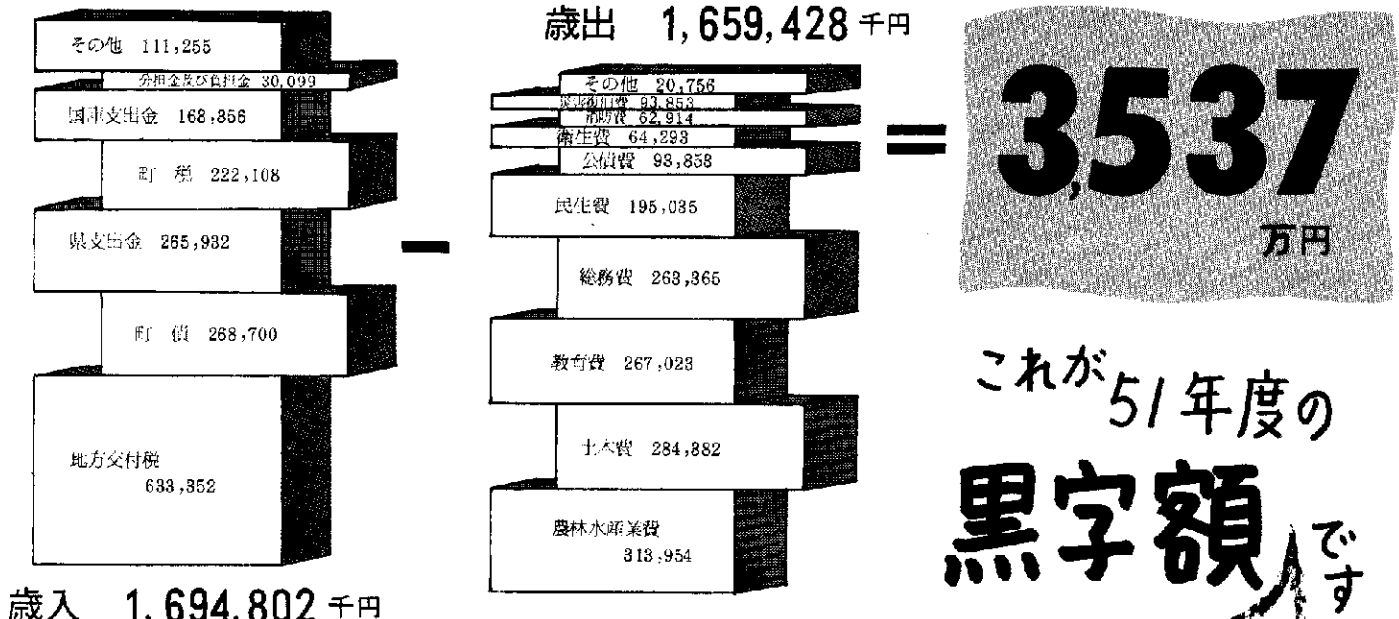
その他 111,255

分担金及び負担金 30,099

国庫支出金 168,856

町税 222,108

県支出金 265,932

町債 268,700

地方交付税 633,352

歳入 1,694,802 千円

－

歳出 1,659,428 千円

その他 20,756

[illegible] 93,853

消防費 62,914

衛生費 64,293

公債費 93,858

民生費 195,035

総務費 263,365

教育費 267,023

土木費 284,882

農林水産業費 313,954

＝

3,537 万円

これが51年度の黒字額です